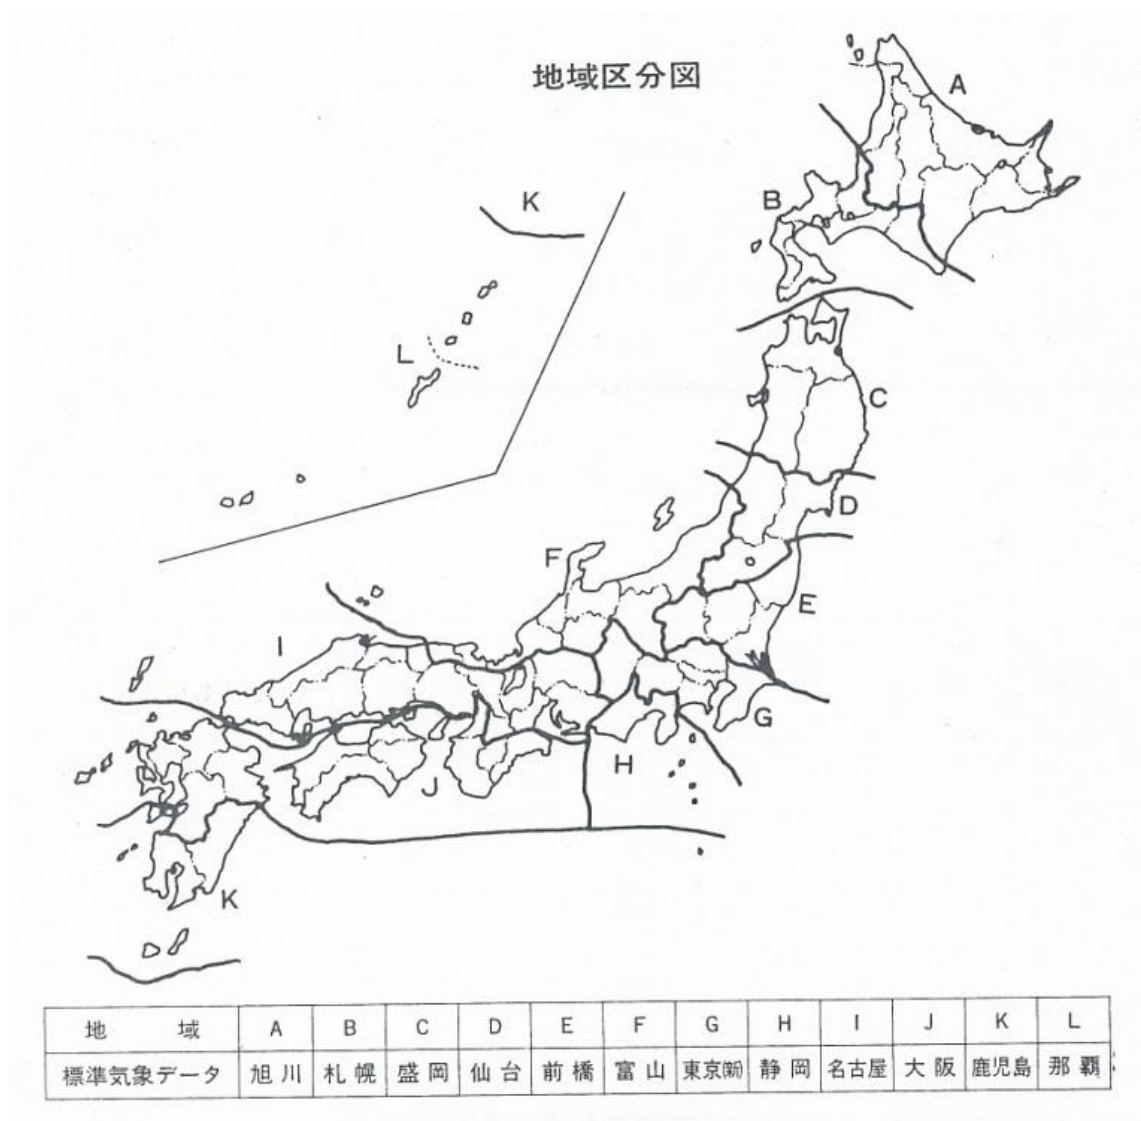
地域区分図

K

A

B

L

C

D

F

E

I

G

H

J

K

| 地　域 | A | B | C | D | E | F | G | H | I | J | K | L |
|---|---|---|---|---|---|---|---|---|---|---|---|---|
| 標準気象データ | 旭川 | 札幌 | 盛岡 | 仙台 | 前橋 | 富山 | 東京(新) | 静岡 | 名古屋 | 大阪 | 鹿児島 | 那覇 |